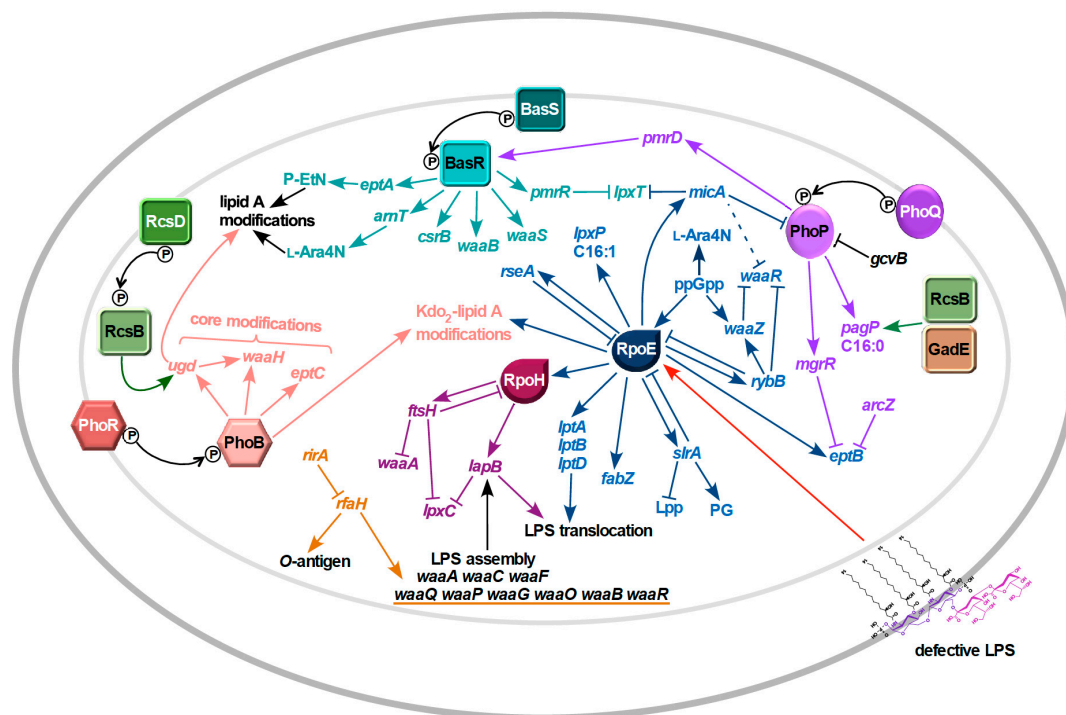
BasS
P
P
BasR
pmrD
P-EtN
eptA
pmrR
lpxT
micA
P
P
PhoQ
lipid A modifications
arnT
PhoP
RcsD
csrB
waaB
waaS
lpxP C16:1
L-Ara4N
gcvB
L-Ara4N
P
rseA
ppGpp
waaR
P
RcsB
core modifications
Kdo$_2$-lipid A modifications
waaZ
RcsB
pagP C16:0
RpoE
GadE
ugd
waaH
eptC
RpoH
rybB
mgrR
PhoR
P
PhoB
P
ftsH
arcZ
waaA
lapB
lptA lptB lptD
fabZ
slrA
eptB
rirA
rfaH
lpxC
Lpp
PG
LPS translocation
O-antigen
LPS assembly
waaA waaC waaF
waaQ waaP waaG waaO waaB waaR
defective LPS